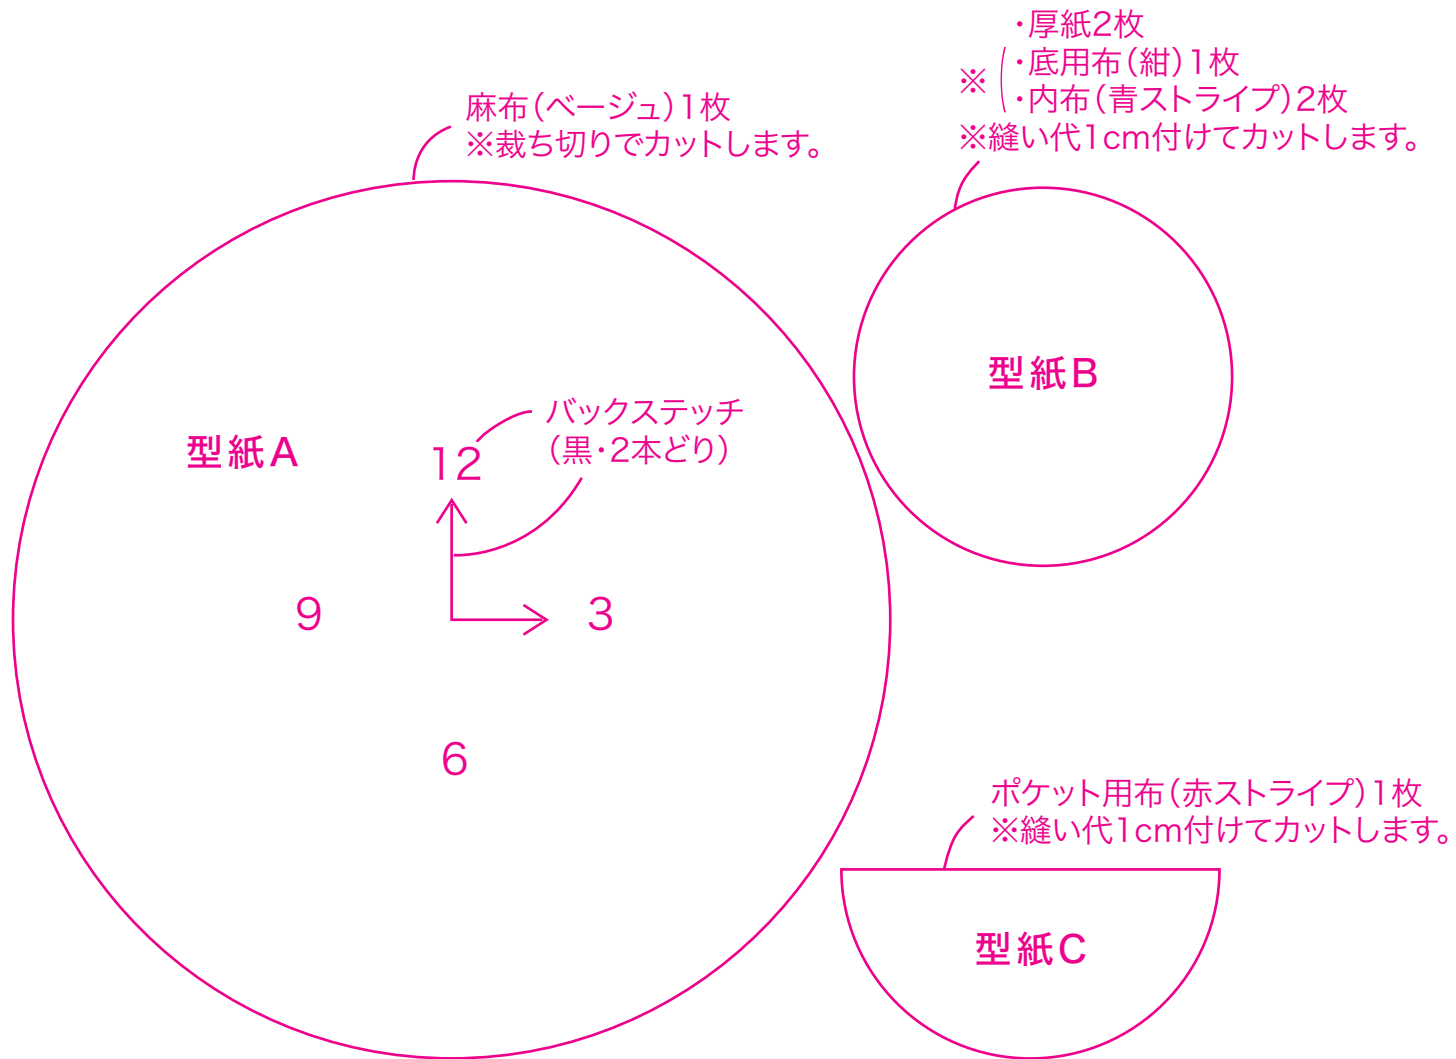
麻布（ベージュ）1枚
※裁ち切りでカットします。

※ ・厚紙2枚
・底用布（紺）1枚
・内布（青ストライプ）2枚
※縫い代1cm付けてカットします。

型紙A

12

バックステッチ
（黒・2本どり）

9

3

6

型紙B

ポケット用布（赤ストライプ）1枚
※縫い代1cm付けてカットします。

型紙C